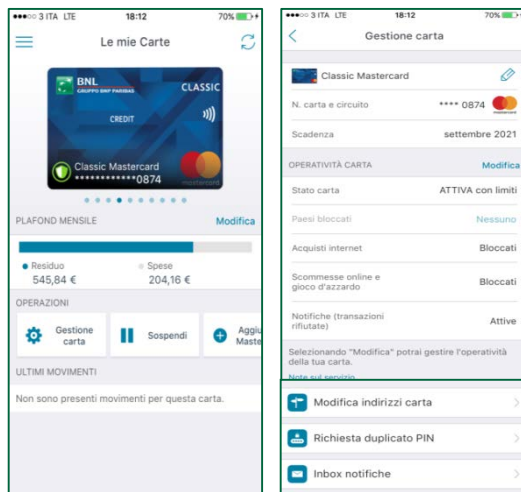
●●●○○ 3 ITA LTE 18:12 70%

Le mie Carte

BNL GRUPPO BNP PARIBAS

CLASSIC

CREDIT

Classic Mastercard
************0874

mastercard

PLAFOND MENSILE

Modifica

Residuo
545,84 €

Spese
204,16 €

OPERAZIONI

Gestione carta

Sospendi

Aggiu Maste

ULTIMI MOVIMENTI

Non sono presenti movimenti per questa carta.

●●●○○ 3 ITA LTE 18:12 70%

Gestione carta

Classic Mastercard

N. carta e circuito **** 0874

Scadenza settembre 2021

OPERATIVITÀ CARTA Modifica

Stato carta ATTIVA con limiti

Paesi bloccati Nessuno

Acquisti internet Bloccati

Scommesse online e gioco d'azzardo Bloccati

Notifiche (transazioni rifiutate) Attive

Selezionando "Modifica" potrai gestire l'operatività della tua carta.

Note sul servizio

Modifica indirizzi carta

Richiesta duplicato PIN

Inbox notifiche